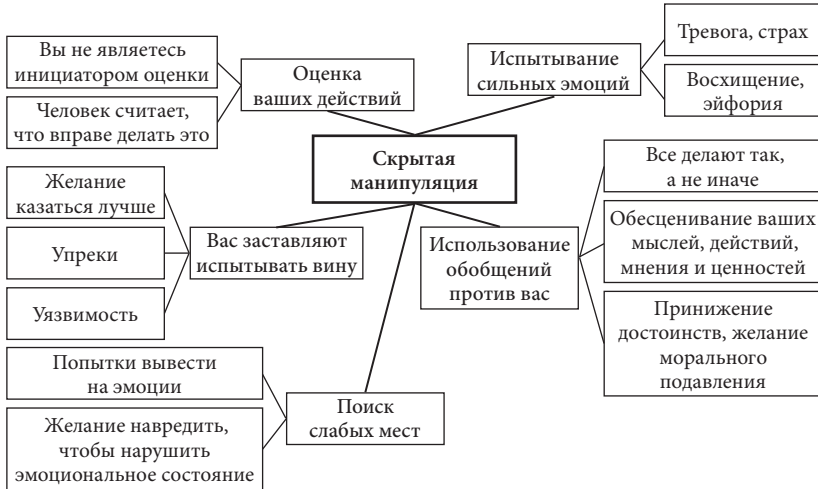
Вы не являетесь инициатором оценки

Человек считает, что вправе делать это

Оценка ваших действий

Испытывание сильных эмоций

Тревога, страх

Восхищение, эйфория

Скрытая манипуляция

Желание казаться лучше

Упреки

Уязвимость

Вас заставляют испытывать вину

Использование обобщений против вас

Все делают так, а не иначе

Обесценивание ваших мыслей, действий, мнения и ценностей

Принижение достоинств, желание морального подавления

Попытки вывести на эмоции

Желание навредить, чтобы нарушить эмоциональное состояние

Поиск слабых мест